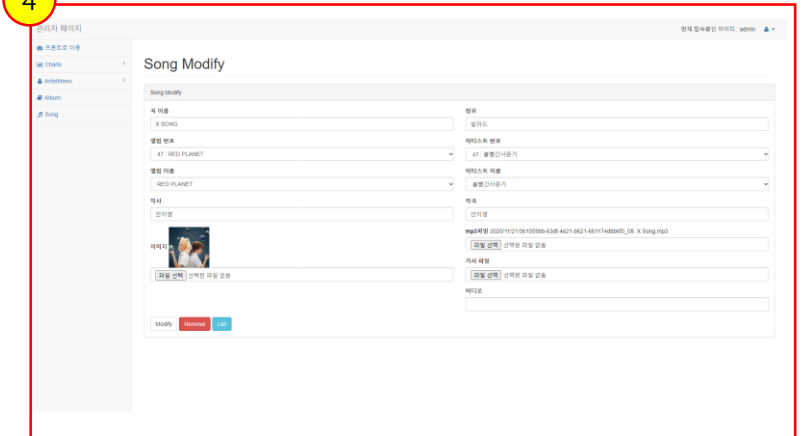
4

관리자 페이지

현재 접속중인 아이디 : admin

프론트로 이동
Charts
ArtistMenu
Album
Song

Song Modify

Song Modify

곡 이름
X SONG

장르
발라드

앨범 번호
47 : RED PLANET

아티스트 번호
47 : 볼빨간사춘기

앨범 이름
RED PLANET

아티스트 이름
볼빨간사춘기

작사
안지영

작곡
안지영

이미지

파일 선택 선택된 파일 없음

mp3파일 2020/11/21/3b1009bb-63df-4e21-b621-661174d8b6f5_08. X Song.mp3
파일 선택 선택된 파일 없음

가사 파일
파일 선택 선택된 파일 없음

비디오

Modify Remove List